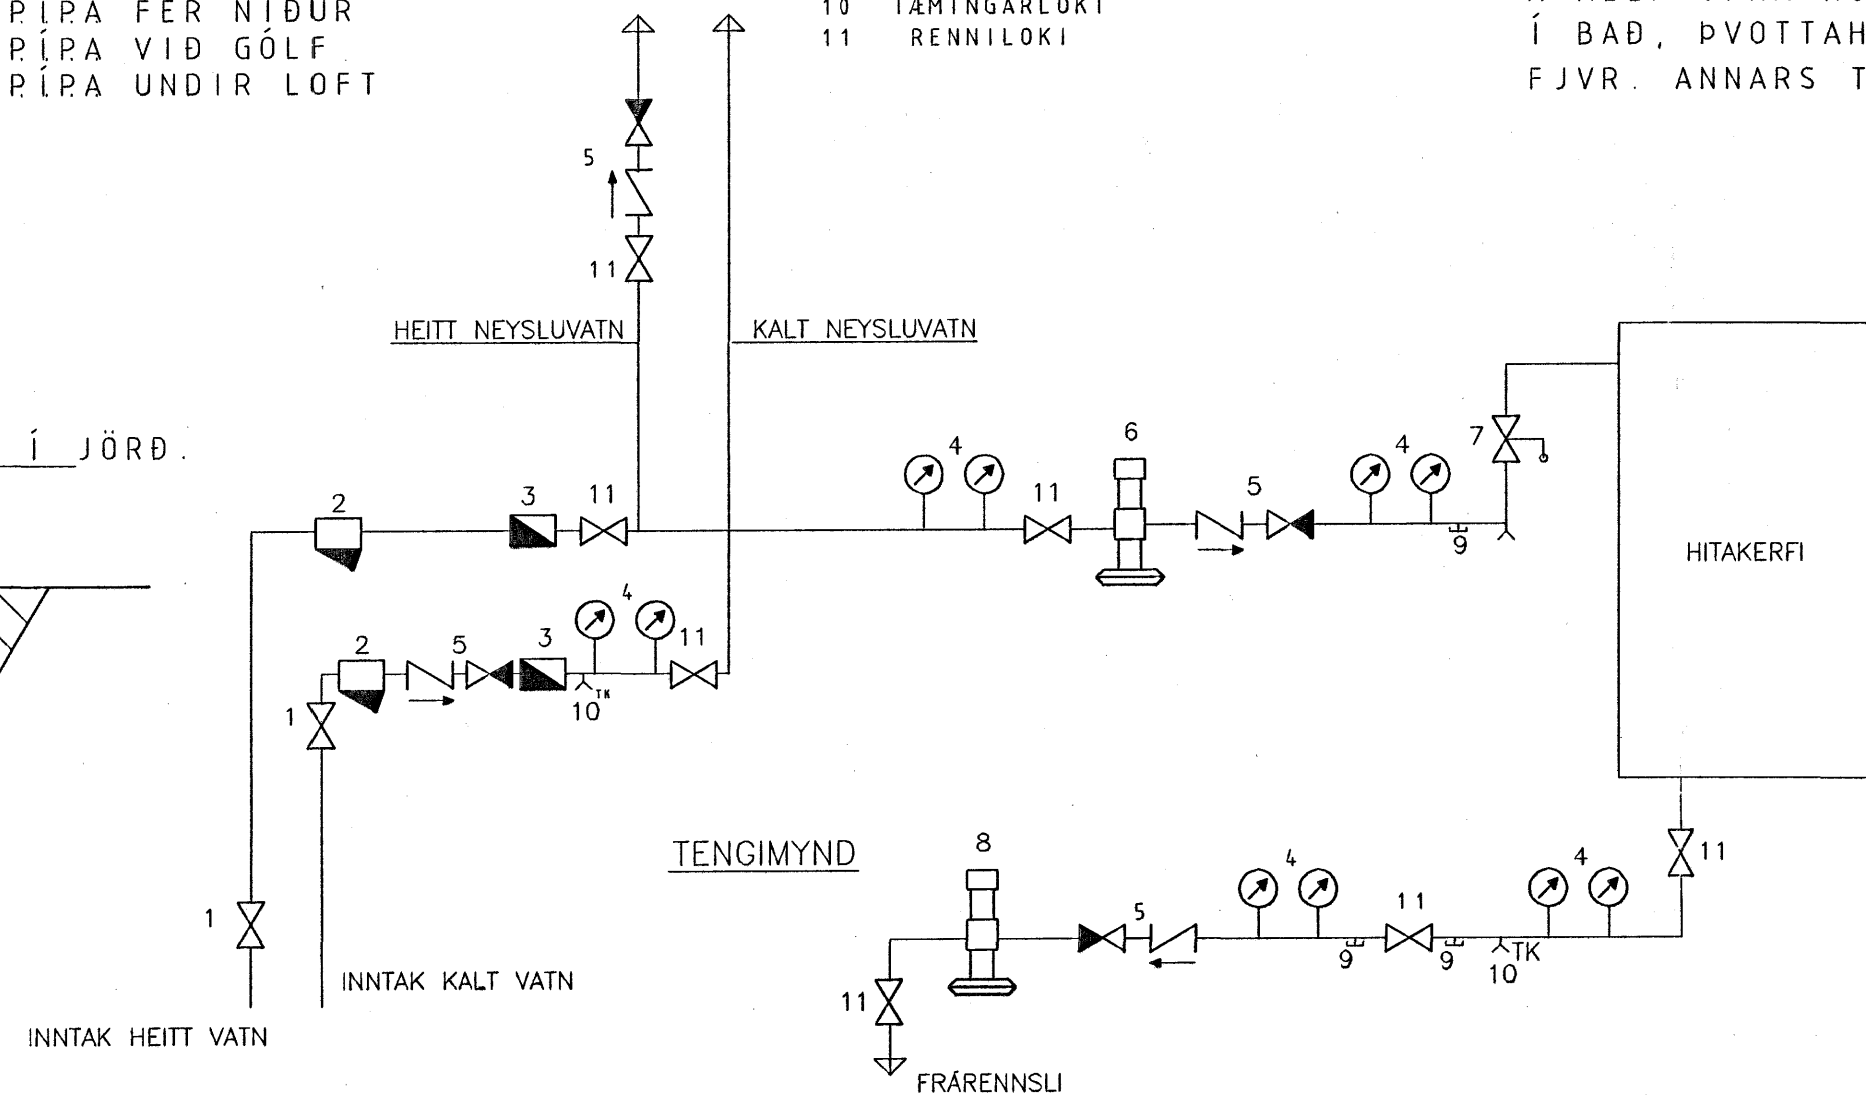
P.Í.P.A FER NIÐUR
P.Í.P.A VIÐ GÓLF
P.Í.P.A UNDIR LOFT

10 TÆMINGARLOKI
11 RENNILOKI

Í BAÐ, ÞVOTTAH
FJVR. ANNARS T

Í JÖRÐ.

5
11
HEITT NEYSLUVATN
KALT NEYSLUVATN

2 3 11
4 11 6 5 4 7
9
HITAKERFI

2 5 3 4 11
1
10 TK

TENGIMYND

8 5 4 11 4 11
9 9 10 TK
11
1

INNTAK KALT VATN
INNTAK HEITT VATN
FRÁRENNSLI